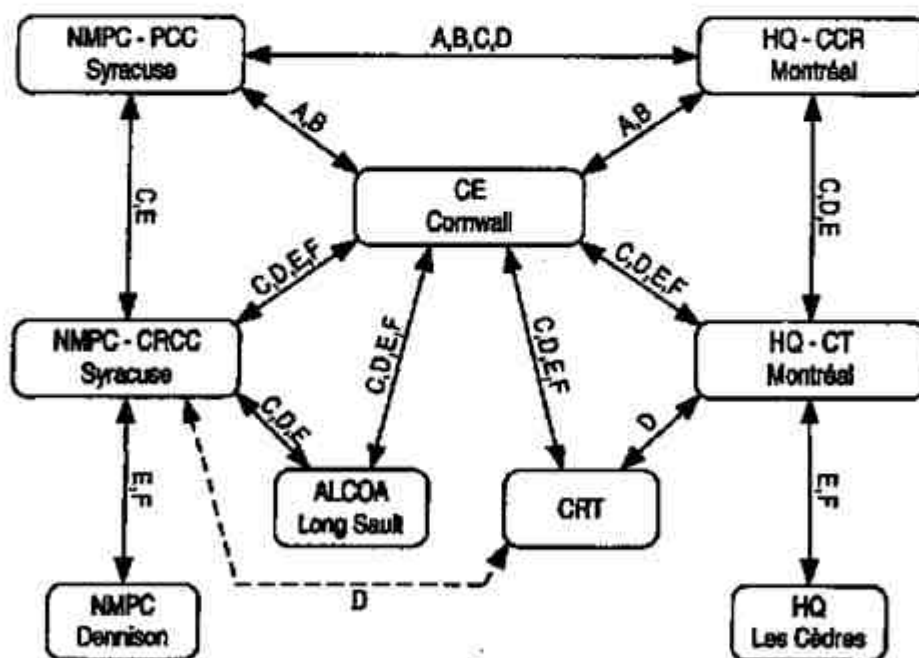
NMPC - PCC
Syracuse

A,B,C,D

HQ - CCR
Montréal

A,B

A,B

CE
Cornwall

C,E

C,D,E

C,D,E,F

C,D,E,F

NMPC - CRCC
Syracuse

C,D,E,F

C,D,E,F

HQ - CT
Montréal

C,D,E

D

E,F

E,F

ALCOA
Long Sault

CRT

D

NMPC
Dennison

HQ
Les Cèdres